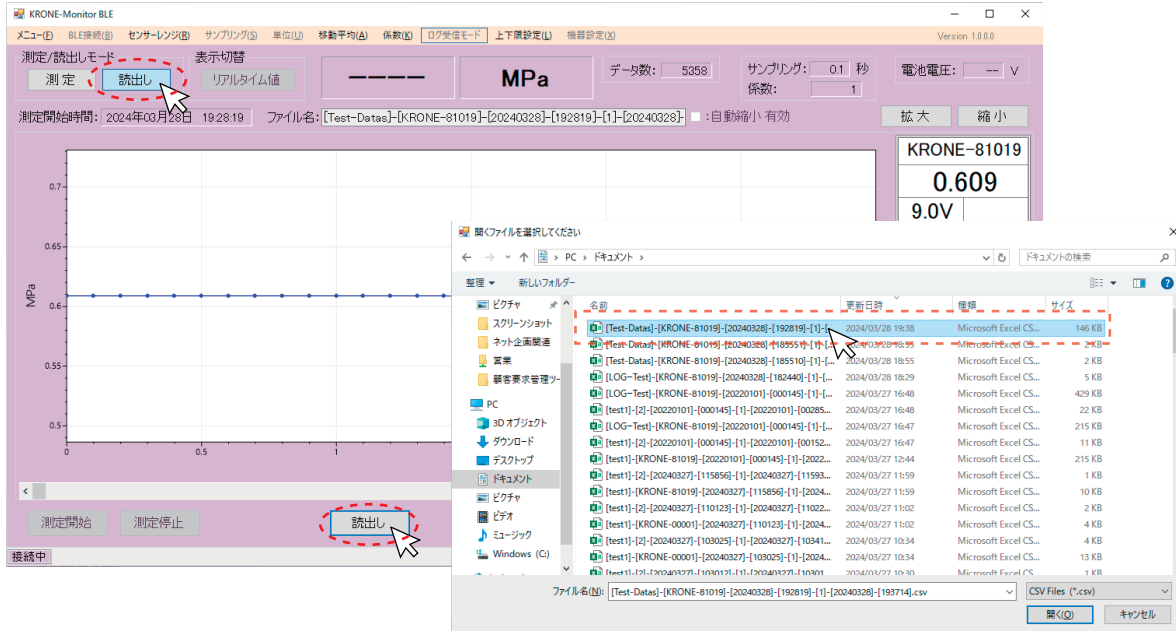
KRONE-Monitor BLE

メニュー(F) BLE接続(B) センサーレンジ(R) サンプリング(S) 単位(U) 移動平均(A) 係数(K) ログ受信モード 上下限設定(L) 機器設定(X) Version 1.0.0.0

測定/読出しモード
測 定 読出し
表示切替
リアルタイム値
ーーーー
MPa
データ数: 5358
サンプリング: 0.1 秒
係数: 1
電池電圧: -- V

測定開始時間: 2024年03月28日 19:28:19
ファイル名: [Test-Datas]-[KRONE-81019]-[20240328]-[192819]-[1]-[20240328]-
: 自動縮小 有効
拡 大
縮 小

KRONE-81019
0.609
9.0V

0.7
0.65
0.6
0.55
0.5
MPa
0
0.5
1

測定開始
測定停止
読出し
接続中

開くファイルを選択してください
PC > ドキュメント >
ドキュメントの検索
整理 ▾ 新しいフォルダー

ピクチャ
スクリーンショット
ネット企画関連
営業
顧客要求管理ツー
PC
3D オブジェクト
ダウンロード
デスクトップ
ドキュメント
ピクチャ
ビデオ
ミュージック
Windows (C:)

| 名前 | 更新日時 | 種類 | サイズ |
|---|---|---|---|
| [Test-Datas]-[KRONE-81019]-[20240328]-[192819]-[1]-[ | 2024/03/28 19:38 | Microsoft Excel CS... | 146 KB |
| [Test-Datas]-[KRONE-81019]-[20240328]-[185551]-[1]-[ | 2024/03/28 18:55 | Microsoft Excel CS... | 2 KB |
| [Test-Datas]-[KRONE-81019]-[20240328]-[185510]-[1]-[ | 2024/03/28 18:55 | Microsoft Excel CS... | 2 KB |
| [LOG-Test]-[KRONE-81019]-[20240328]-[182440]-[1]-[ | 2024/03/28 18:29 | Microsoft Excel CS... | 5 KB |
| [LOG-Test]-[KRONE-81019]-[20220101]-[000145]-[1]-[ | 2024/03/27 16:48 | Microsoft Excel CS... | 429 KB |
| [test1]-[2]-[20220101]-[000145]-[1]-[20220101]-[00285... | 2024/03/27 16:48 | Microsoft Excel CS... | 22 KB |
| [LOG-Test]-[KRONE-81019]-[20220101]-[000145]-[1]-[ | 2024/03/27 16:48 | Microsoft Excel CS... | 215 KB |
| [test1]-[2]-[20220101]-[000145]-[1]-[20220101]-[00152... | 2024/03/27 16:47 | Microsoft Excel CS... | 11 KB |
| [test1]-[KRONE-81019]-[20220101]-[000145]-[1]-[2022... | 2024/03/27 12:44 | Microsoft Excel CS... | 215 KB |
| [test1]-[2]-[20240327]-[115856]-[1]-[20240327]-[11593... | 2024/03/27 11:59 | Microsoft Excel CS... | 1 KB |
| [test1]-[KRONE-81019]-[20240327]-[115856]-[1]-[2024... | 2024/03/27 11:59 | Microsoft Excel CS... | 10 KB |
| [test1]-[2]-[20240327]-[110123]-[1]-[20240327]-[11022... | 2024/03/27 11:02 | Microsoft Excel CS... | 2 KB |
| [test1]-[KRONE-00001]-[20240327]-[110123]-[1]-[2024... | 2024/03/27 11:02 | Microsoft Excel CS... | 4 KB |
| [test1]-[2]-[20240327]-[103025]-[1]-[20240327]-[10341... | 2024/03/27 10:34 | Microsoft Excel CS... | 4 KB |
| [test1]-[KRONE-00001]-[20240327]-[103025]-[1]-[2024... | 2024/03/27 10:34 | Microsoft Excel CS... | 13 KB |

ファイル名(N): [Test-Datas]-[KRONE-81019]-[20240328]-[192819]-[1]-[20240328]-[193714].csv
CSV Files (*.csv)
開く(O)
キャンセル